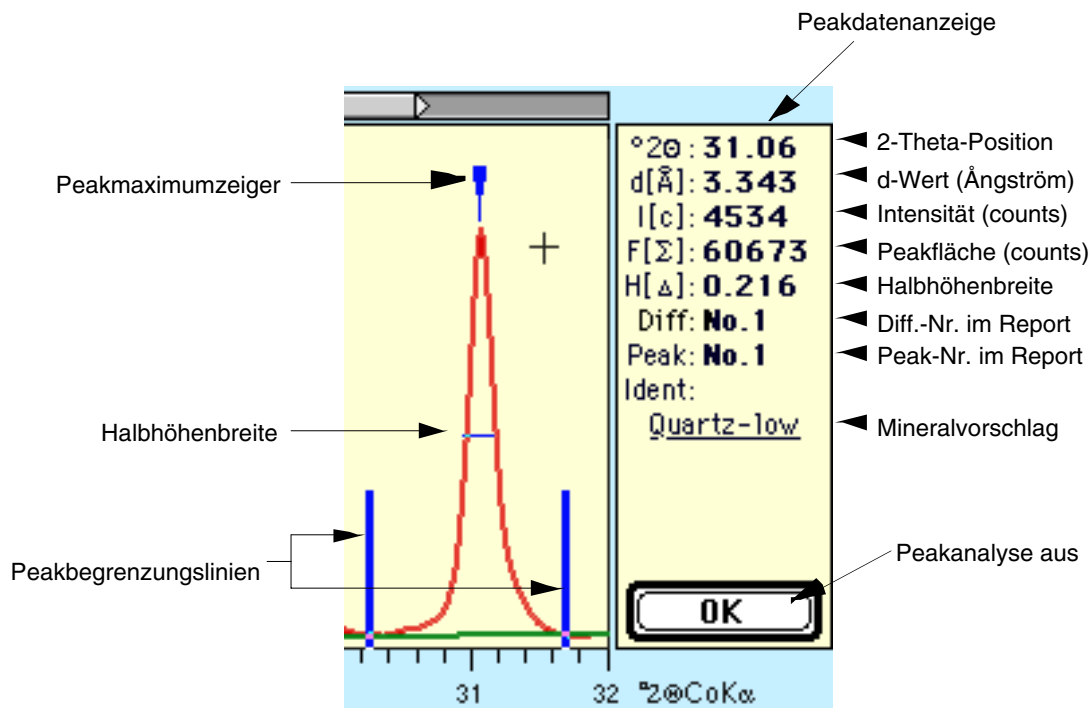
Peakdatenanzeige

Peakmaximumzeiger

Halbhöhenbreite

Peakbegrenzungslinien

°2Θ: 31.06
d[Å]: 3.343
I[c]: 4534
F[Σ]: 60673
H[Δ]: 0.216
Diff: No.1
Peak: No.1
Ident:
Quartz-low

OK

2-Theta-Position
d-Wert (Ångström)
Intensität (counts)
Peakfläche (counts)
Halbhöhenbreite
Diff.-Nr. im Report
Peak-Nr. im Report
Mineralvorschlag

Peakanalyse aus

31
32
°2Θ CoKα